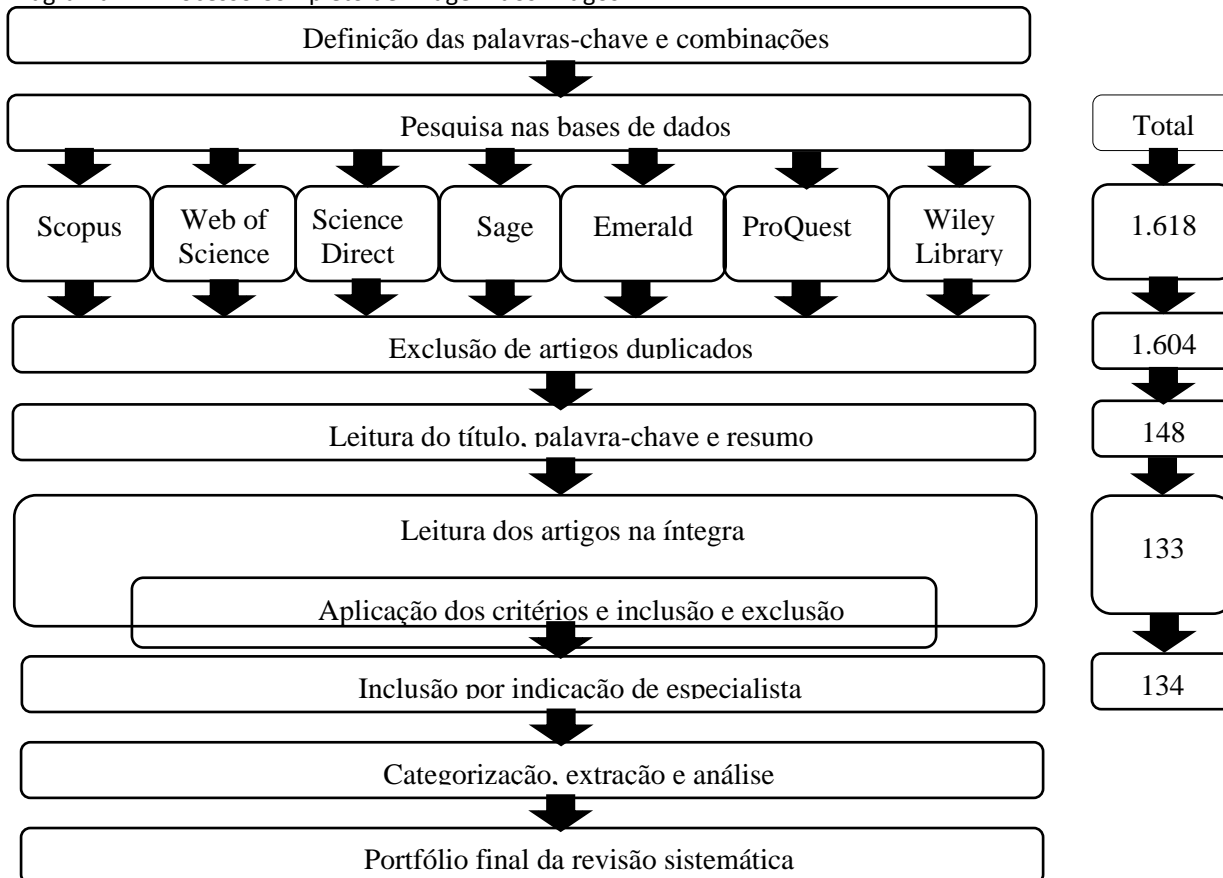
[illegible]

Definição das palavras-chave e combinações

Pesquisa nas bases de dados

Total

Scopus

Web of Science

Science Direct

Sage

Emerald

ProQuest

Wiley Library

1.618

Exclusão de artigos duplicados

1.604

Leitura do título, palavra-chave e resumo

148

Leitura dos artigos na íntegra

Aplicação dos critérios e inclusão e exclusão

133

Inclusão por indicação de especialista

134

Categorização, extração e análise

Portfólio final da revisão sistemática